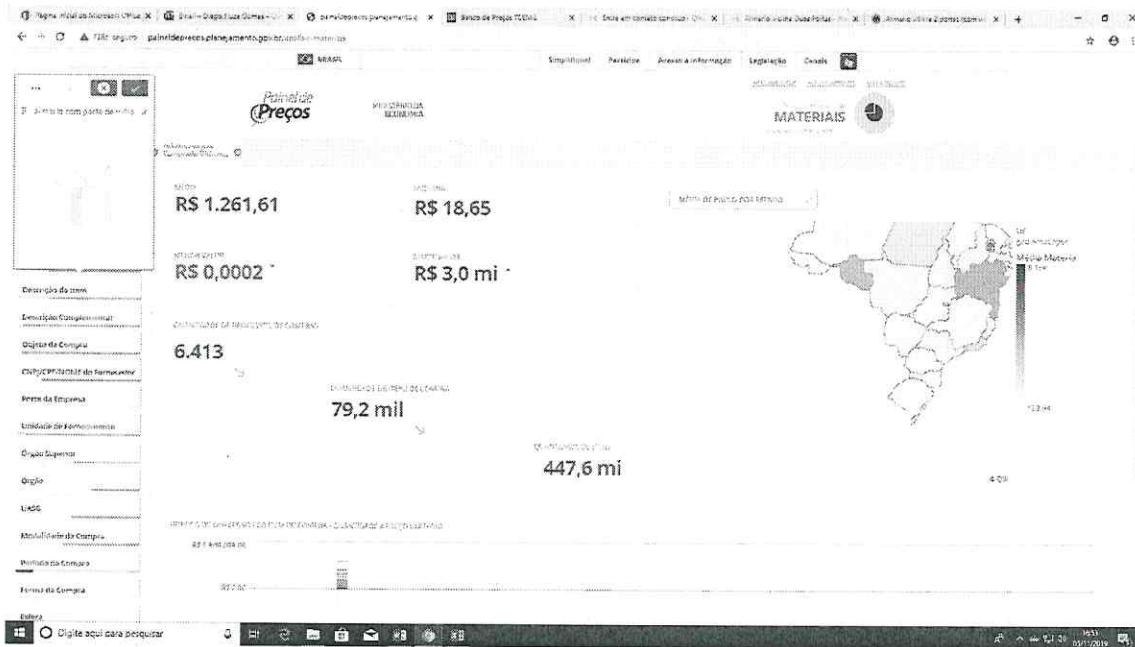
Página inicial do Microsoft Office | Email – Diego Souza Gomes | paineldeprecos.planejamento | Banco de Preços TCE/MG | Entre em contato conosco | Armário vitrine Duas Portas | Armario vitrine 2 portas com vi

Não seguro | paineldeprecos.planejamento.gov.br/analise-materiais

BRASIL

Simplifique! Participe Acesso à informação Legislação Canais

Painel de Preços

MINISTÉRIO DA ECONOMIA

MATERIAIS

Armário com porta de vidro

Descrição do item

Descrição Complementar

Objeto da Compra

CNPJ/CPF/NOME do Fornecedor

Porte da Empresa

Unidade de Fornecimento

Órgão Superior

Órgão

UASG

Modalidade da Compra

Período da Compra

Forma da Compra

Esfera

R$ 1.261,61

R$ 18,65

R$ 0,0002

R$ 3,0 mi

6.413

79,2 mil

447,6 mi

Digite aqui para pesquisar